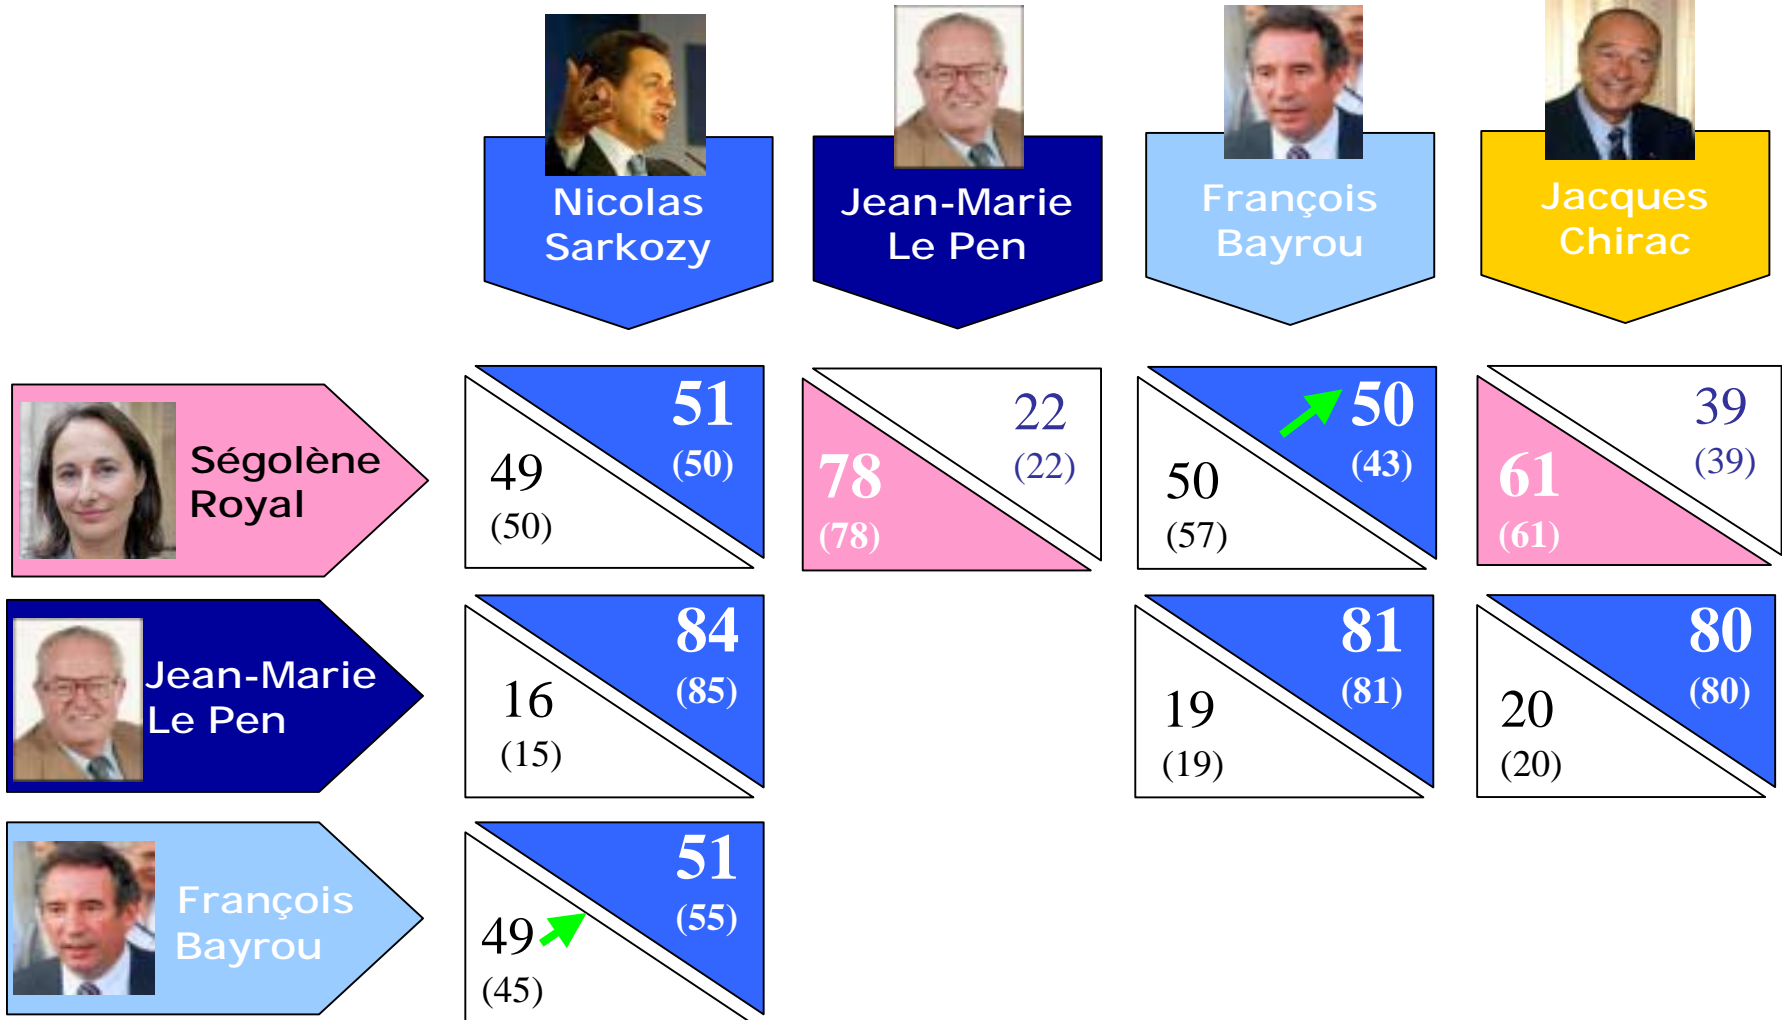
|  | Nicolas Sarkozy | Jean-Marie Le Pen | François Bayrou | Jacques Chirac |
|---|---|---|---|---|
| Ségolène Royal | 49 (50) / 51 (50) | 78 (78) / 22 (22) | 50 (57) / 50 (43) | 61 (61) / 39 (39) |
| Jean-Marie Le Pen | 16 (15) / 84 (85) |  | 19 (19) / 81 (81) | 20 (20) / 80 (80) |
| François Bayrou | 49 (45) / 51 (55) |  |  |  |